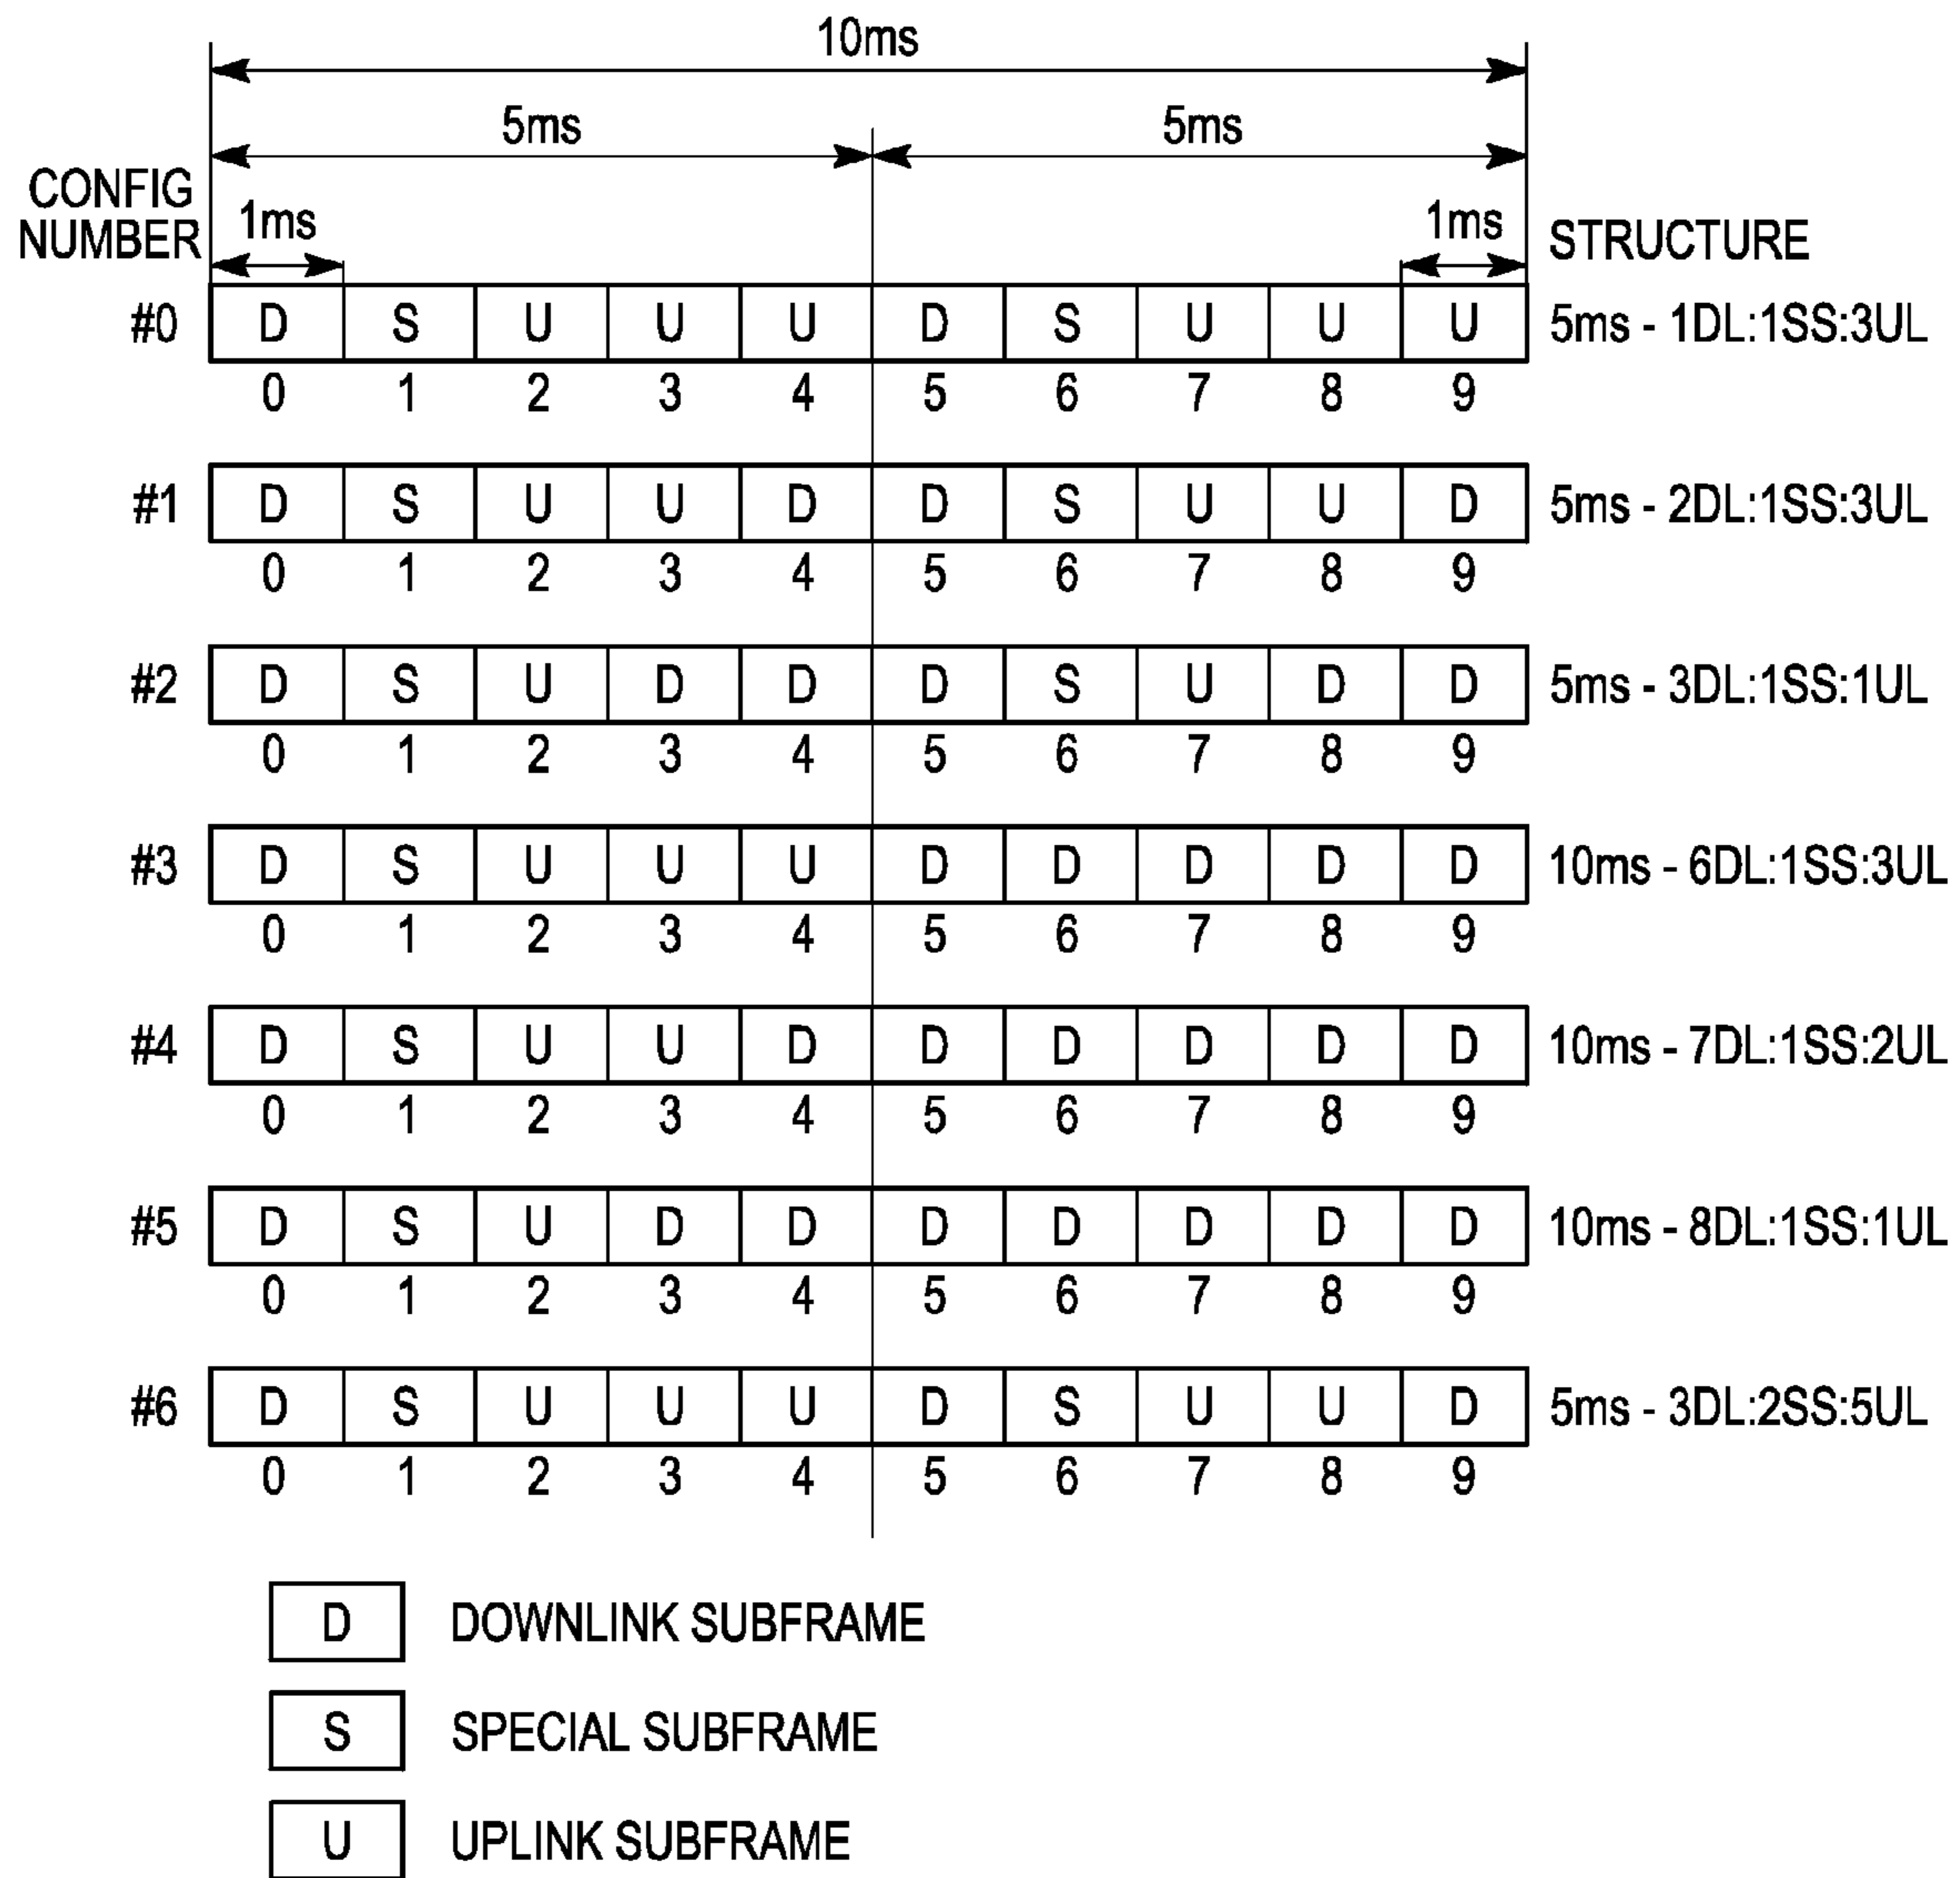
10ms

5ms

5ms

CONFIG NUMBER

1ms

1ms

STRUCTURE

| CONFIG NUMBER | 0 | 1 | 2 | 3 | 4 | 5 | 6 | 7 | 8 | 9 | STRUCTURE |
|---|---|---|---|---|---|---|---|---|---|---|---|
| #0 | D | S | U | U | U | D | S | U | U | U | 5ms - 1DL:1SS:3UL |
| #1 | D | S | U | U | D | D | S | U | U | D | 5ms - 2DL:1SS:3UL |
| #2 | D | S | U | D | D | D | S | U | D | D | 5ms - 3DL:1SS:1UL |
| #3 | D | S | U | U | U | D | D | D | D | D | 10ms - 6DL:1SS:3UL |
| #4 | D | S | U | U | D | D | D | D | D | D | 10ms - 7DL:1SS:2UL |
| #5 | D | S | U | D | D | D | D | D | D | D | 10ms - 8DL:1SS:1UL |
| #6 | D | S | U | U | U | D | S | U | U | D | 5ms - 3DL:2SS:5UL |

D DOWNLINK SUBFRAME

S SPECIAL SUBFRAME

U UPLINK SUBFRAME